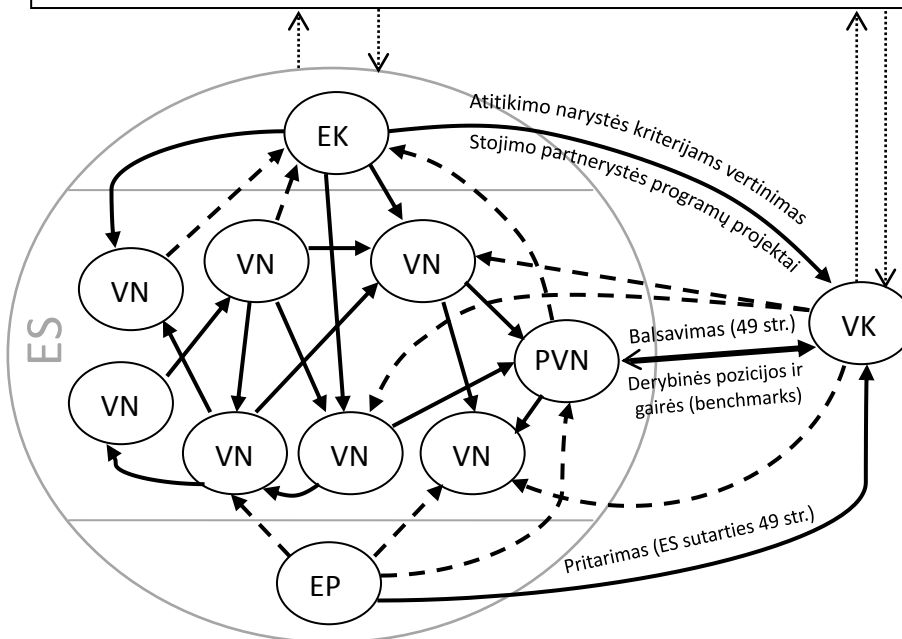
EK

Atitikimo narystės kriterijams vertinimas

Stojimo partnerystės programų projektai

VN

VN

VN

ES

VK

Balsavimas (49 str.)

PVN

VN

Derybinės pozicijos ir gairės (benchmarks)

VN

VN

VN

Pritarimas (ES sutarties 49 str.)

EP